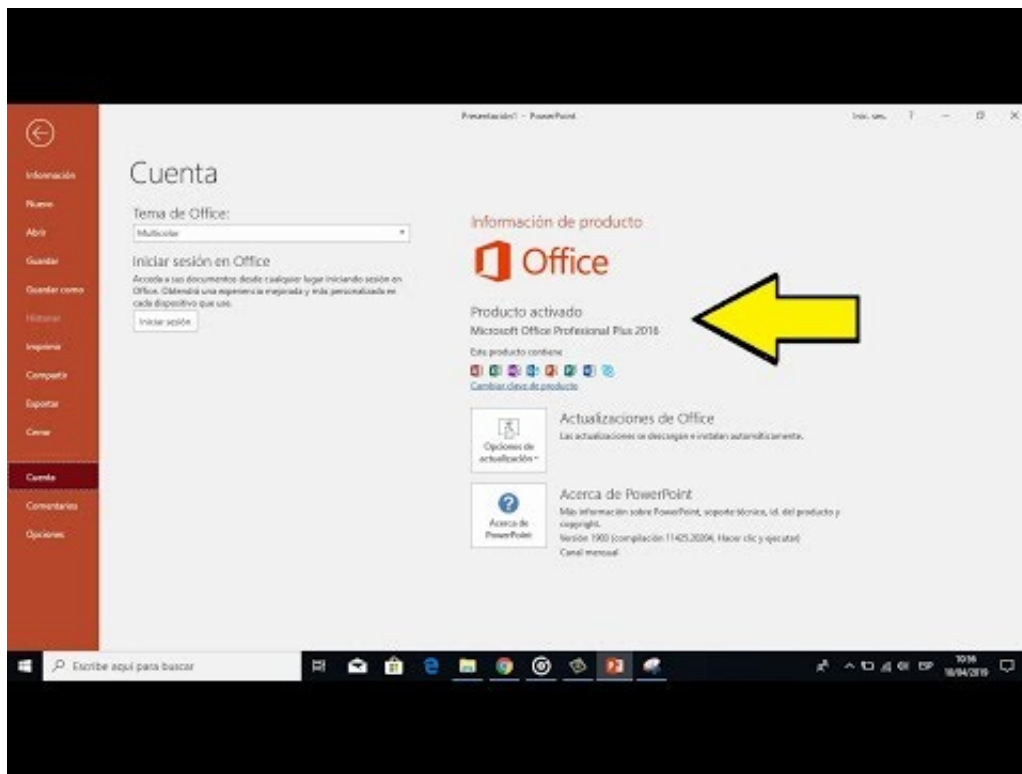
Presentación1 - PowerPoint

Inic. ses. ? – ☐ ×

Información
Nuevo
Abrir
Guardar
Guardar como
Historial
Imprimir
Compartir
Exportar
Cerrar
Cuenta
Comentarios
Opciones

Cuenta

Tema de Office:
Multicolor

Iniciar sesión en Office
Acceda a sus documentos desde cualquier lugar iniciando sesión en Office. Obtendrá una experiencia mejorada y más personalizada en cada dispositivo que use.
Iniciar sesión

Información de producto
Office
Producto activado
Microsoft Office Profesional Plus 2016
Este producto contiene
Cambiar clave de producto

Opciones de actualización
Actualizaciones de Office
Las actualizaciones se descargan e instalan automáticamente.

Acerca de PowerPoint
Acerca de PowerPoint
Más información sobre PowerPoint, soporte técnico, id. del producto y copyright.
Versión 1903 (compilación 11425.20204, Hacer clic y ejecutar)
Canal mensual

Escribe aquí para buscar

ESP 10:56 18/04/2019